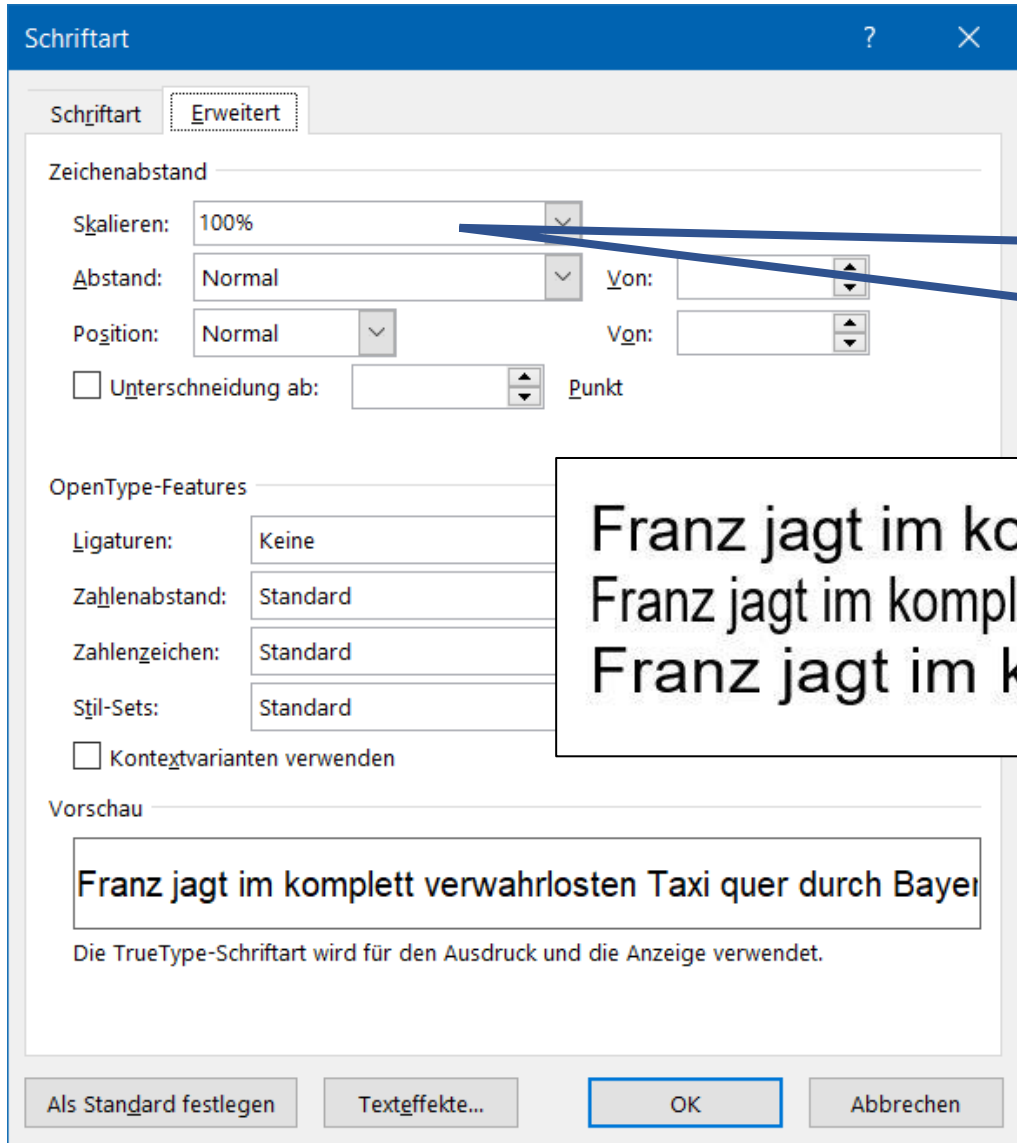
Schriftart ? ×

Schriftart Erweitert

Zeichenabstand

Skalieren: 100%

Abstand: Normal Von:

Position: Normal Von:

Unterschneidung ab: Punkt

OpenType-Features

Ligaturen: Keine

Zahlenabstand: Standard

Zahlenzeichen: Standard

Stil-Sets: Standard

Kontextvarianten verwenden

Franz jagt im ko
Franz jagt im kompl
Franz jagt im k

Vorschau

Franz jagt im komplett verwahrlosten Taxi quer durch Bayer

Die TrueType-Schriftart wird für den Ausdruck und die Anzeige verwendet.

Als Standard festlegen Texteffekte... OK Abbrechen